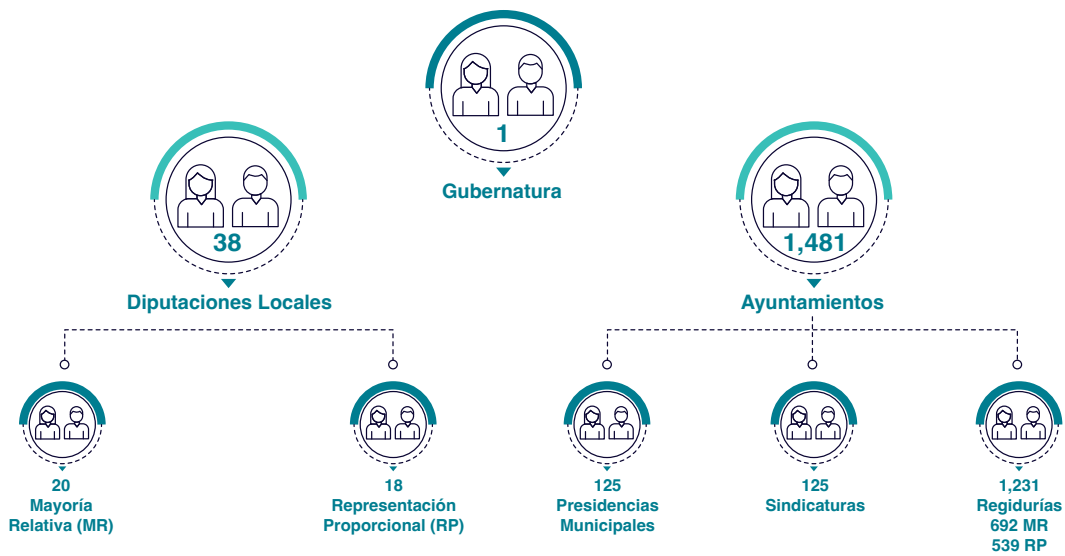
1
Gubernatura

38
Diputaciones Locales

1,481
Ayuntamientos

20
Mayoría
Relativa (MR)

18
Representación
Proporcional (RP)

125
Presidencias
Municipales

125
Sindicaturas

1,231
Regidurías
692 MR
539 RP